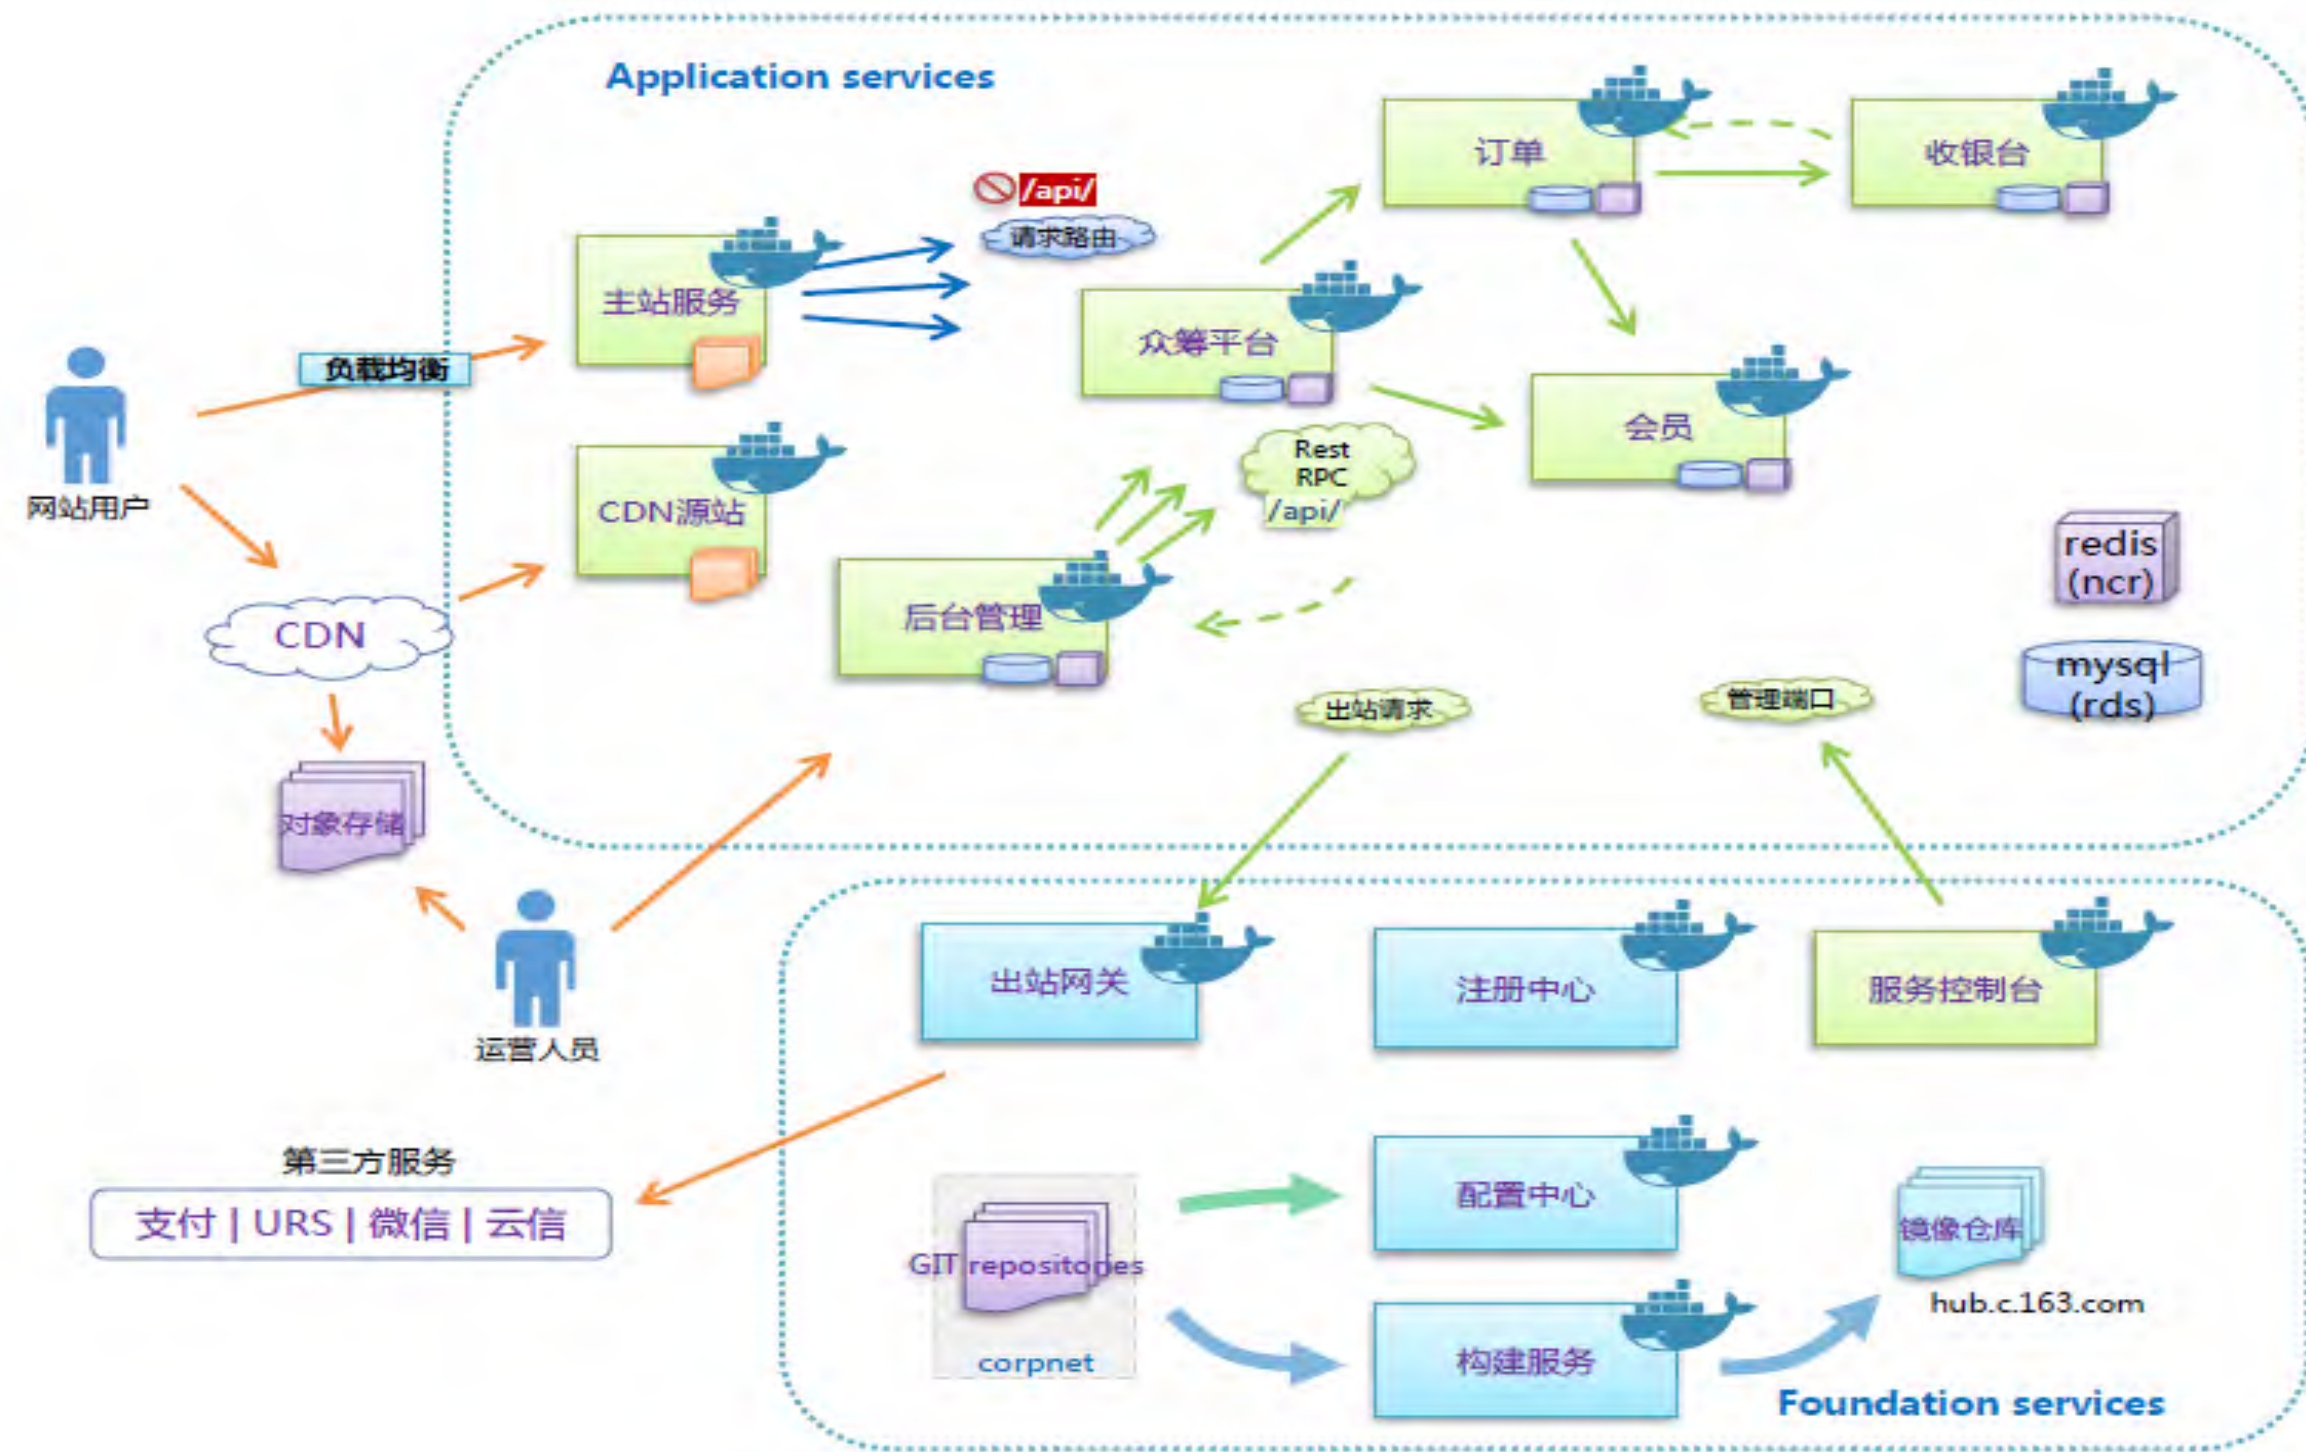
Application services

/api/

请求路由

订单

收银台

主站服务

众筹平台

负载均衡

会员

网站用户

CDN源站

Rest
RPC
/api/

后台管理

redis
(ncr)

CDN

mysql
(rds)

出站请求

管理端口

对象存储

运营人员

出站网关

注册中心

服务控制台

第三方服务

支付 | URS | 微信 | 云信

配置中心

GIT repositories

镜像仓库

hub.c.163.com

corpnet

构建服务

Foundation services